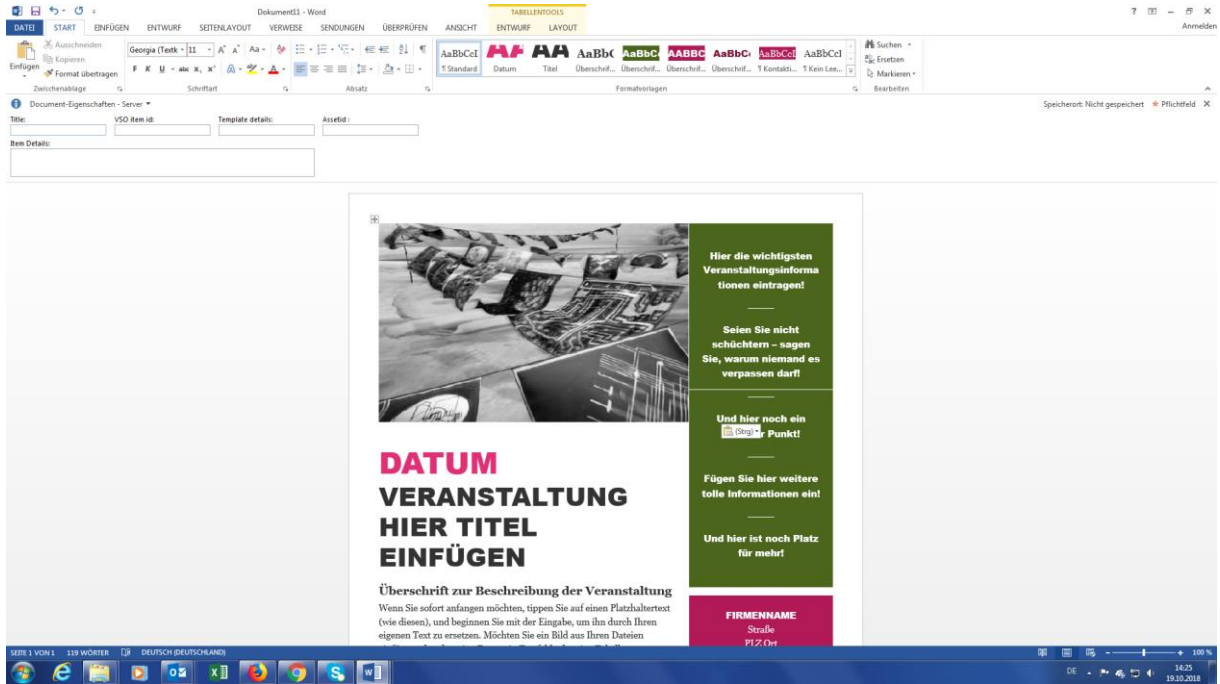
Dokument11 - Word
TABELLENTOOLS
? – ✕
Anmelden
DATEI START EINFÜGEN ENTWURF SEITENLAYOUT VERWEISE SENDUNGEN ÜBERPRÜFEN ANSICHT ENTWURF LAYOUT

Ausschneiden
Kopieren
Einfügen
Format übertragen
Zwischenablage
Georgia (Textk - 11
F K U abc $x_2$ $x^2$
Schriftart
Absatz
AaBbCcI AA AA AaBbC AaBbC AABBC AaBbC AaBbCcI AaBbCcI
¶ Standard Datum Titel Überschrif... Überschrif... Überschrif... Überschrif... ¶ Kontakti... ¶ Kein Lee...
Formatvorlagen
Suchen
Ersetzen
Markieren
Bearbeiten

Document-Eigenschaften - Server
Speicherort: Nicht gespeichert * Pflichtfeld ✕
Title: VSO item id: Template details: Assetid :
Item Details:

Hier die wichtigsten Veranstaltungsinformationen eintragen!

Seien Sie nicht schüchtern – sagen Sie, warum niemand es verpassen darf!

Und hier noch ein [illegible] Punkt!
(Strg)

Fügen Sie hier weitere tolle Informationen ein!

Und hier ist noch Platz für mehr!

DATUM
VERANSTALTUNG HIER TITEL EINFÜGEN

Überschrift zur Beschreibung der Veranstaltung
Wenn Sie sofort anfangen möchten, tippen Sie auf einen Platzhaltertext (wie diesen), und beginnen Sie mit der Eingabe, um ihn durch Ihren eigenen Text zu ersetzen. Möchten Sie ein Bild aus Ihren Dateien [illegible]

FIRMENNAME
Straße
PLZ Ort

SEITE 1 VON 1 119 WÖRTER DEUTSCH (DEUTSCHLAND)
100 %
DE 14:25 19.10.2018